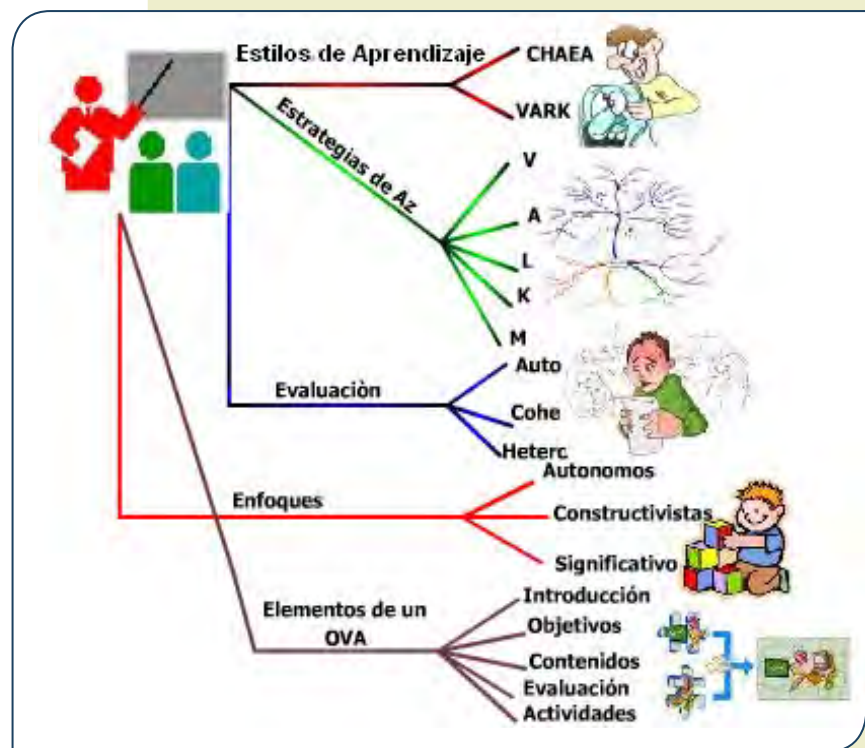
Estilos de Aprendizaje

CHAEA

VARK

Estrategias de Az

V

A

L

K

M

Evaluaciòn

Auto

Cohe

Heterc

Enfoques

Autonomos

Constructivistas

Significativo

Elementos de un OVA

Introducción

Objetivos

Contenidos

Evaluación

Actividades